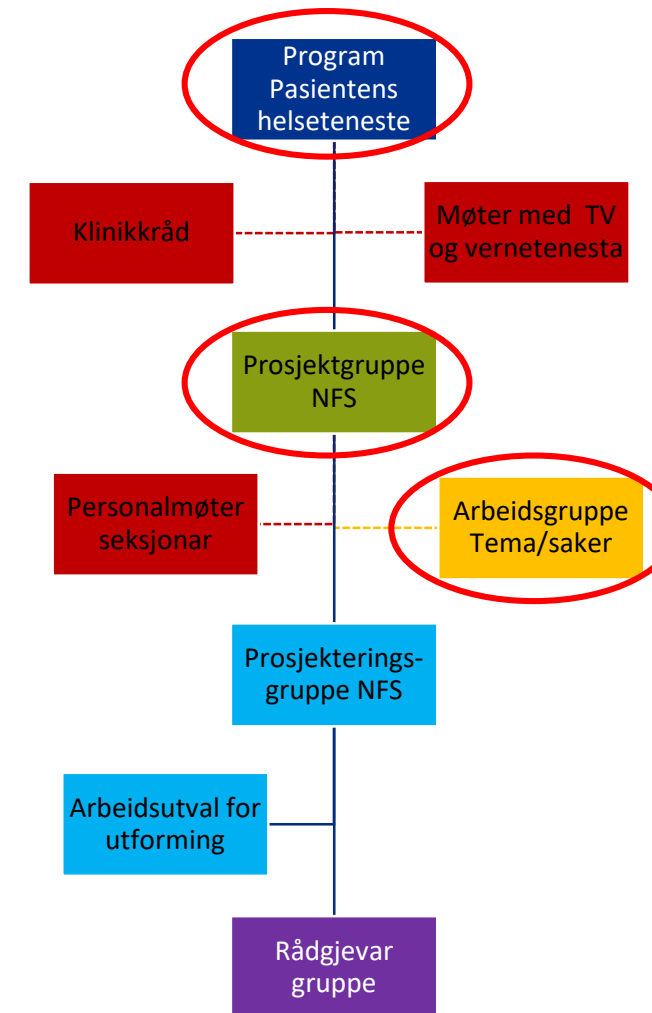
Program Pasientens helseteneste

Klinikkråd

Møter med TV og vernetenesta

Prosjektgruppe NFS

Personalmøter seksjonar

Arbeidsgruppe Tema/saker

Prosjekteringsgruppe NFS

Arbeidsutval for utforming

Rådgjevar gruppe